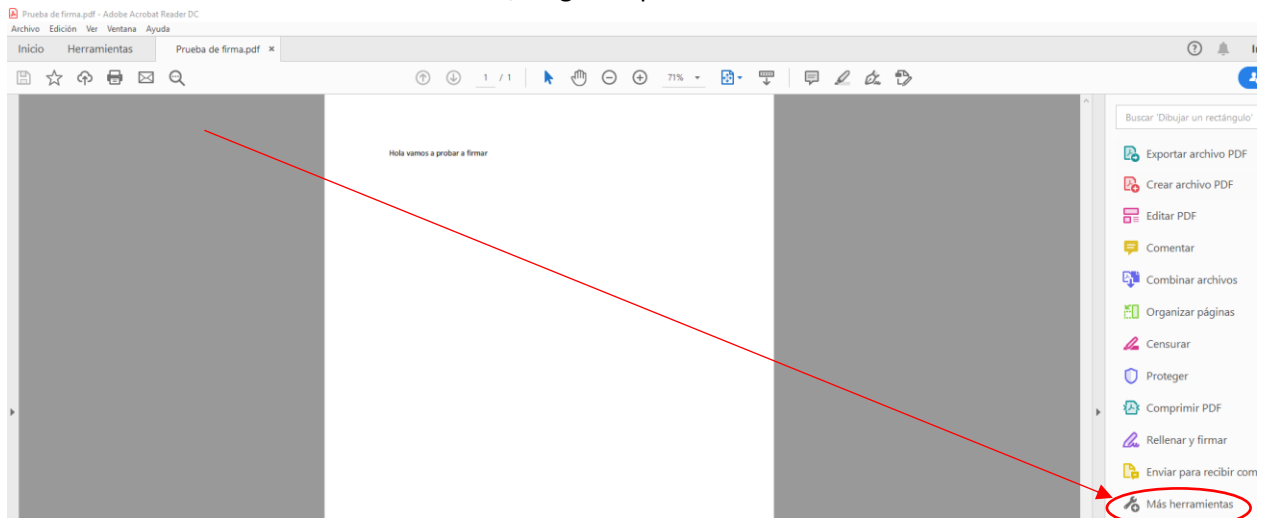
Prueba de firma.pdf - Adobe Acrobat Reader DC
Archivo Edición Ver Ventana Ayuda
Inicio Herramientas Prueba de firma.pdf ×
1 / 1 71%
Hola vamos a probar a firmar
Buscar 'Dibujar un rectángulo'
Exportar archivo PDF
Crear archivo PDF
Editar PDF
Comentar
Combinar archivos
Organizar páginas
Censurar
Proteger
Comprimir PDF
Rellenar y firmar
Enviar para recibir com
Más herramientas